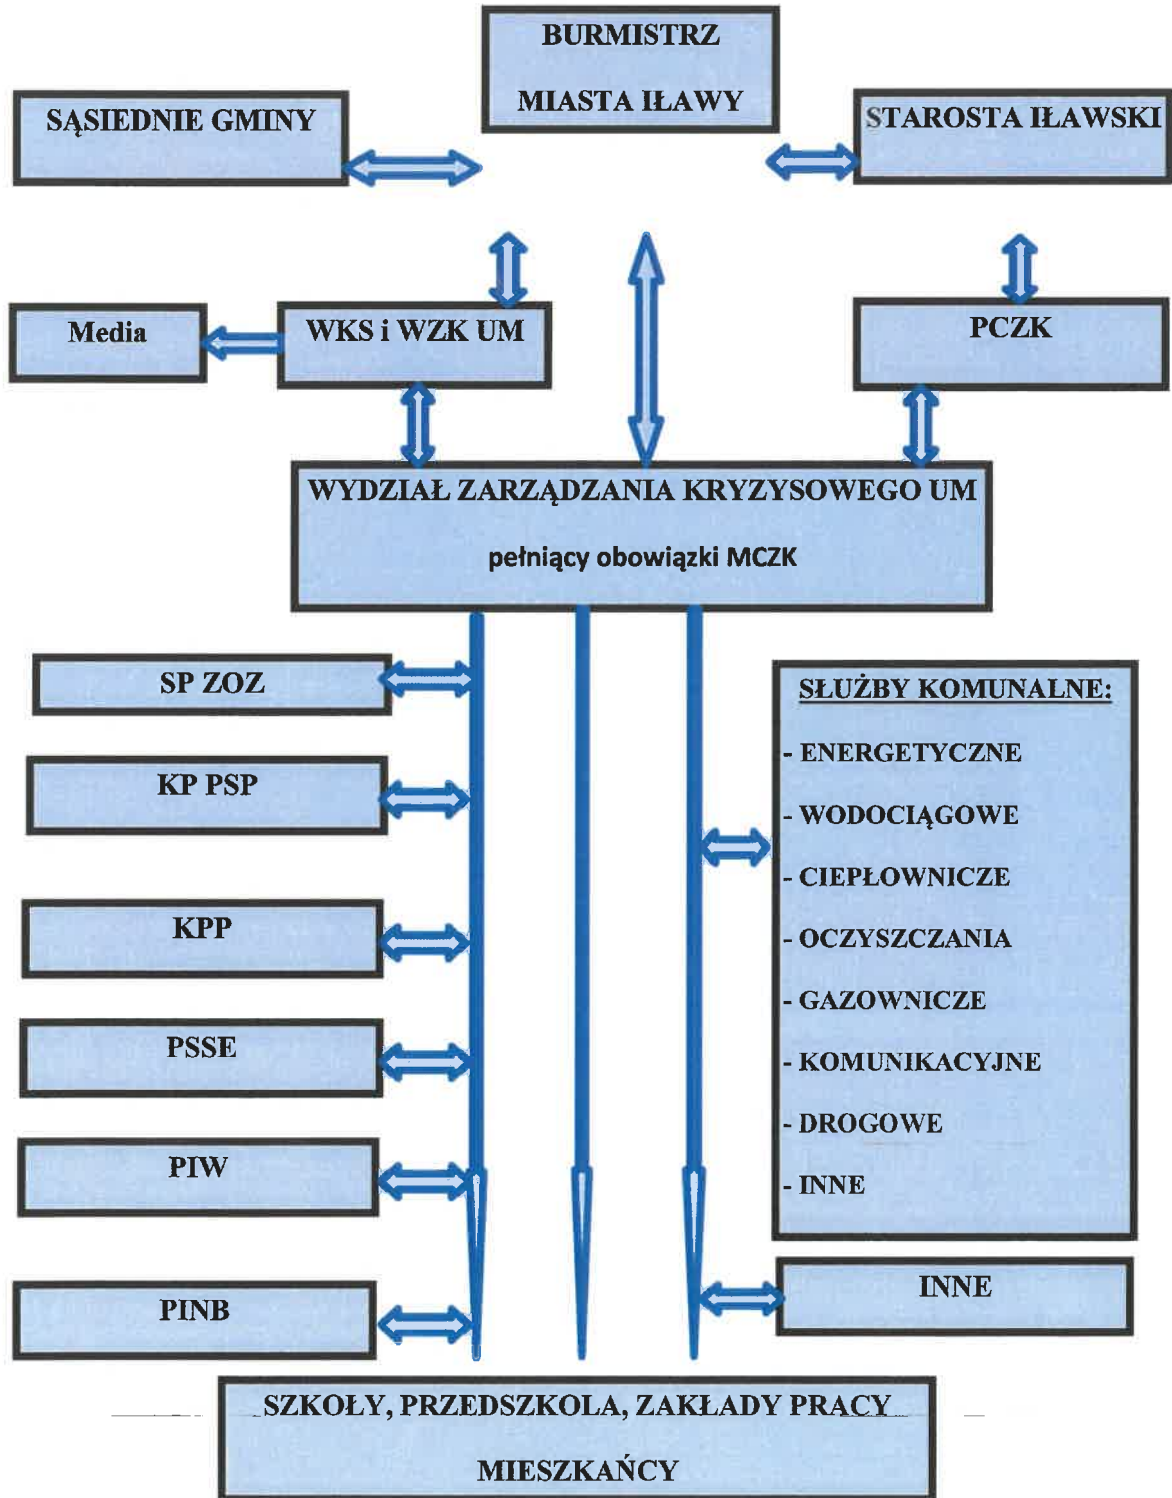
BURMISTRZ

MIASTA IŁAWY

SĄSIEDNIE GMINY

STAROSTA IŁAWSKI

Media

WKS i WZK UM

PCZK

WYDZIAŁ ZARZĄDZANIA KRYZYSOWEGO UM

pełniący obowiązki MCZK

SP ZOZ

KP PSP

KPP

PSSE

PIW

PINB

SŁUŻBY KOMUNALNE:

- ENERGETYCZNE

- WODOCIĄGOWE

- CIEPŁOWNICZE

- OCZYSZCZANIA

- GAZOWNICZE

- KOMUNIKACYJNE

- DROGOWE

- INNE

INNE

SZKOŁY, PRZEDSZKOLA, ZAKŁADY PRACY

MIESZKAŃCY